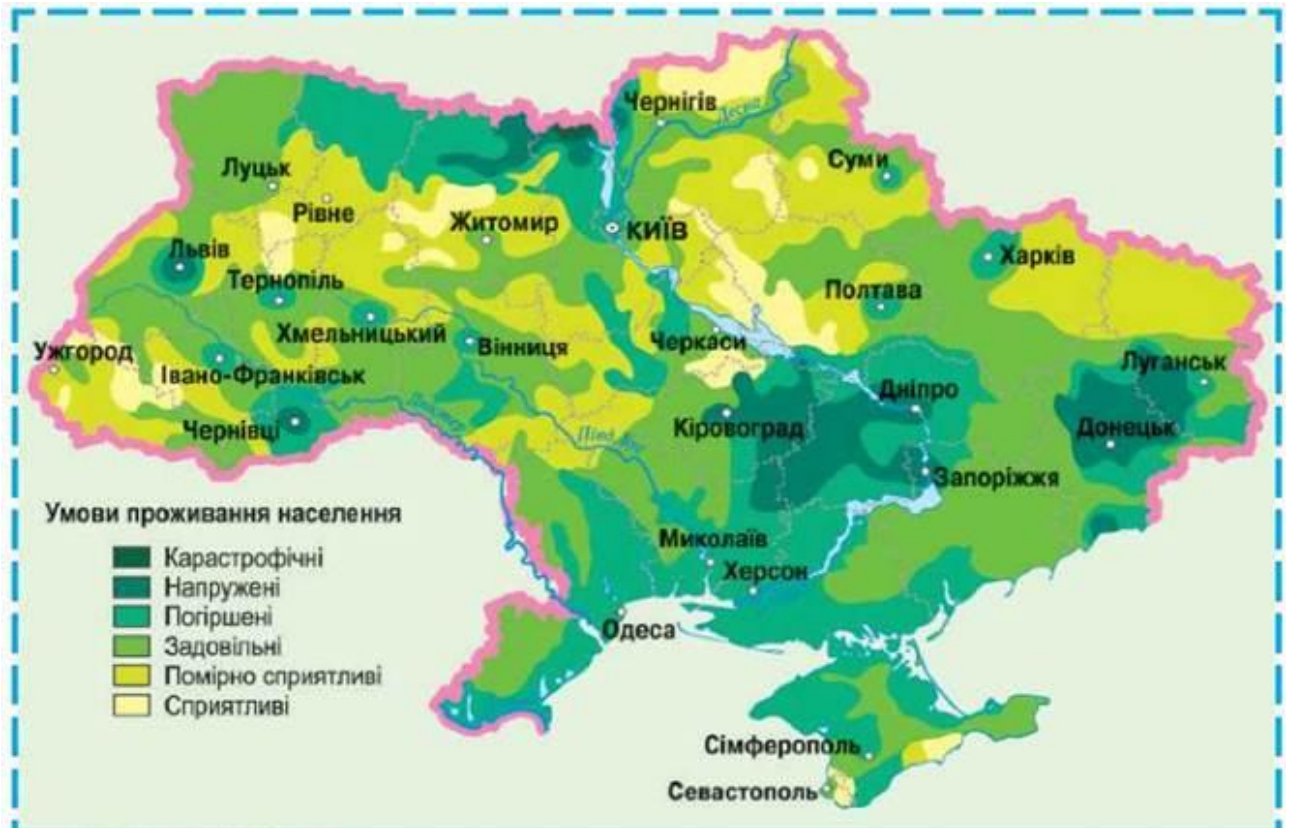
Чернігів
Десна
Суми
Луцьк
Рівне
Житомир
КИЇВ
Львів
Харків
Тернопіль
Полтава
Хмельницький
Ужгород
Вінниця
Черкаси
Луганськ
Івано-Франківськ
Дніпро
Дністер
Чернівці
Кіровоград
Донецьк
Півд. Буг
Запоріжжя
Умови проживання населення
Карастрофічні
Напружені
Погіршені
Задовільні
Помірно сприятливі
Сприятливі
Миколаїв
Херсон
Одеса
Сімферополь
Севастополь